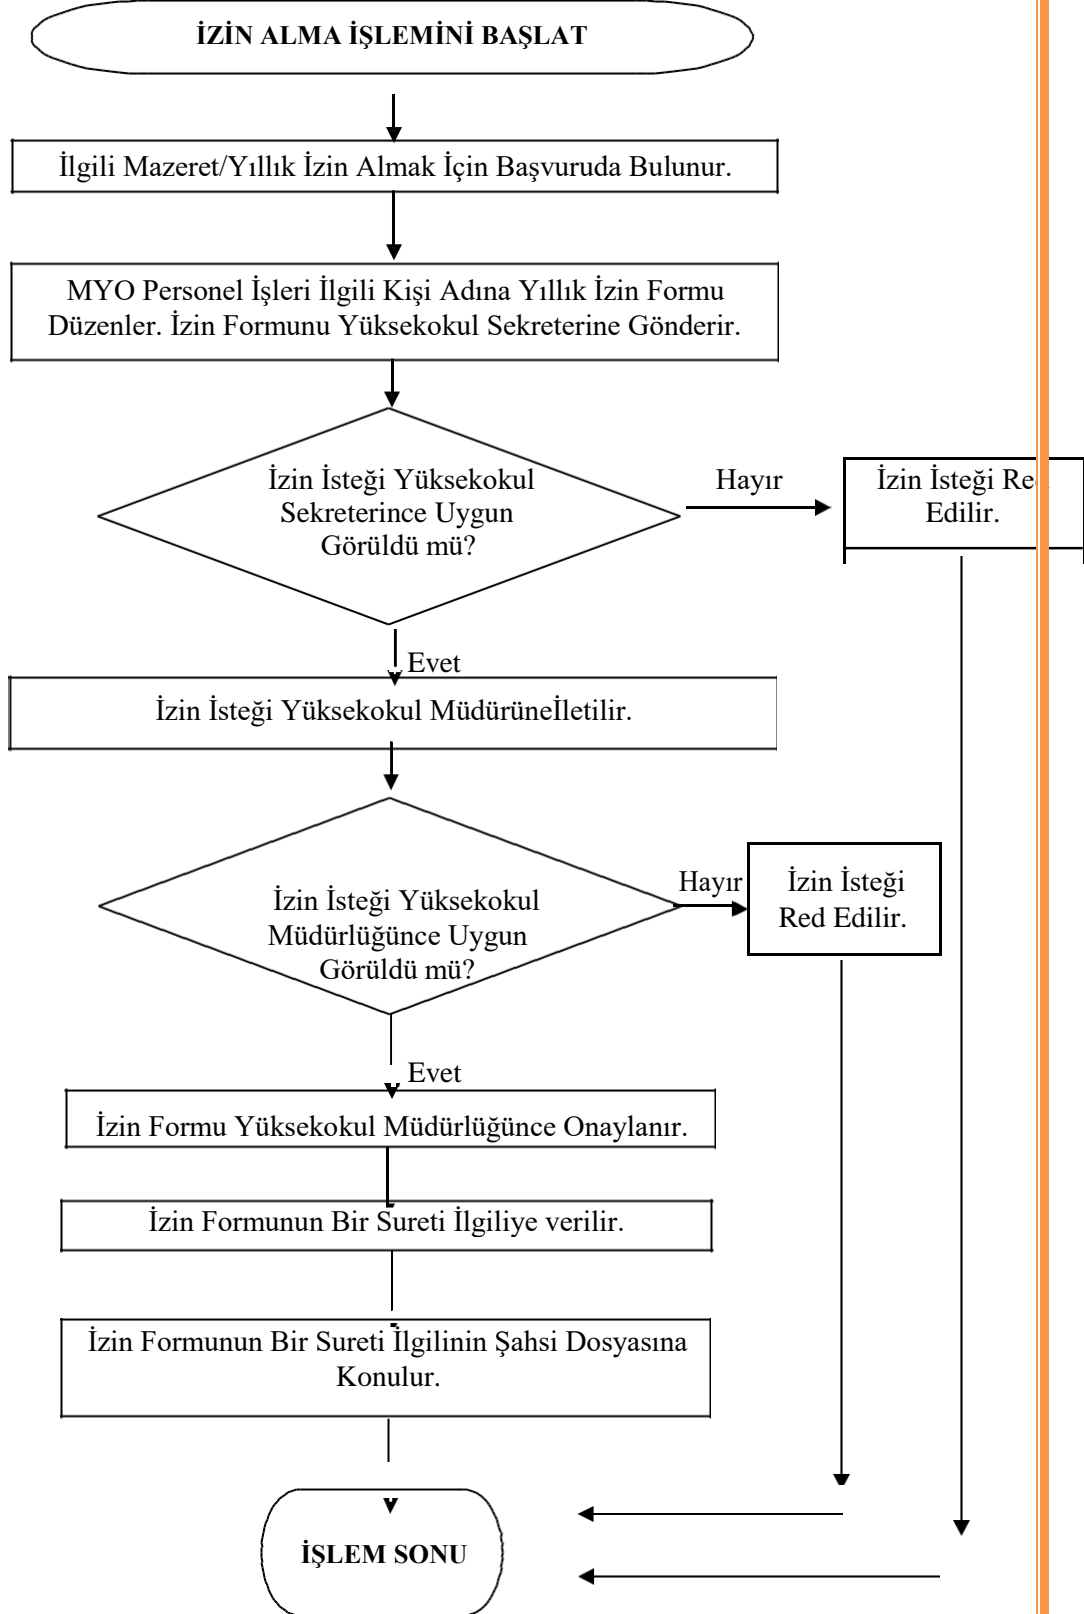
İZİN ALMA İŞLEMİNİ BAŞLAT

İlgili Mazeret/Yıllık İzin Almak İçin Başvuruda Bulunur.

MYO Personel İşleri İlgili Kişi Adına Yıllık İzin Formu Düzenler. İzin Formunu Yüksekokul Sekreterine Gönderir.

İzin İsteği Yüksekokul Sekreterince Uygun Görüldü mü?

Hayır

İzin İsteği Re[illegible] Edilir.

Evet

İzin İsteği Yüksekokul Müdürüneİletilir.

İzin İsteği Yüksekokul Müdürlüğünce Uygun Görüldü mü?

Hayır

İzin İsteği Red Edilir.

Evet

İzin Formu Yüksekokul Müdürlüğünce Onaylanır.

İzin Formunun Bir Sureti İlgiliye verilir.

İzin Formunun Bir Sureti İlgilinin Şahsi Dosyasına Konulur.

İŞLEM SONU